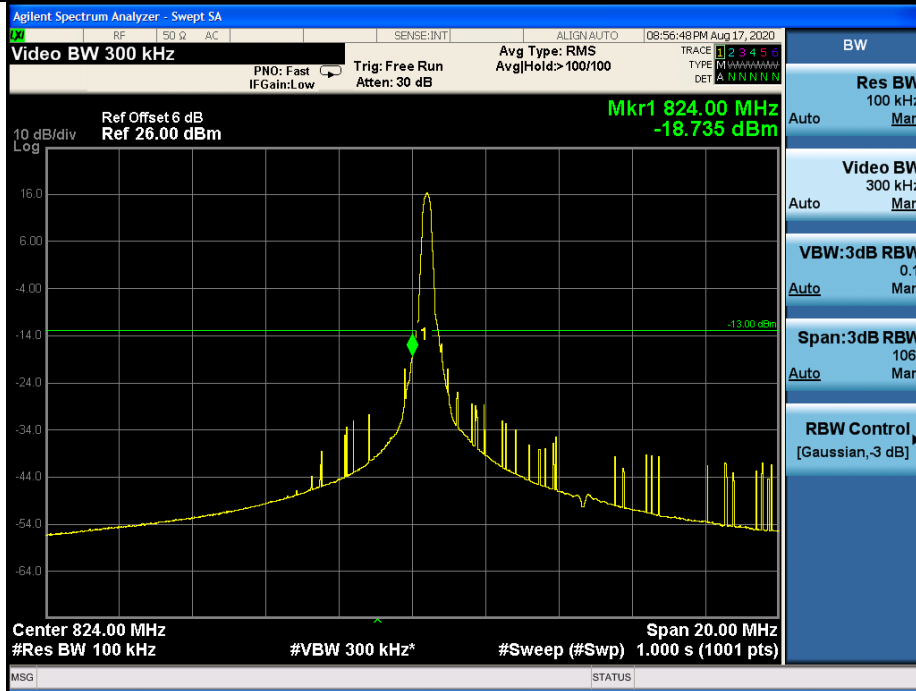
Agilent Spectrum Analyzer - Swept SA

RF | 50 Ω | AC | SENSE:INT | ALIGN AUTO | 08:56:48 PM Aug 17, 2020

Video BW 300 kHz

PNO: Fast
IFGain:Low

Trig: Free Run
Atten: 30 dB

Avg Type: RMS
Avg|Hold:>100/100

TRACE 1 2 3 4 5 6
TYPE M WWWWW
DET A N N N N N

Ref Offset 6 dB
10 dB/div Ref 26.00 dBm
Log

Mkr1 824.00 MHz
-18.735 dBm

16.0
6.00
-4.00
-14.0
-24.0
-34.0
-44.0
-54.0
-64.0

-13.00 dBm

1

Center 824.00 MHz
#Res BW 100 kHz
#VBW 300 kHz*
Span 20.00 MHz
#Sweep (#Swp) 1.000 s (1001 pts)

MSG
STATUS

BW

Res BW
100 kH
Auto Man

Video BW
300 kH
Auto Man

VBW:3dB RBW
0.1
Auto Man

Span:3dB RBW
106
Auto Man

RBW Control
[Gaussian,-3 dB]